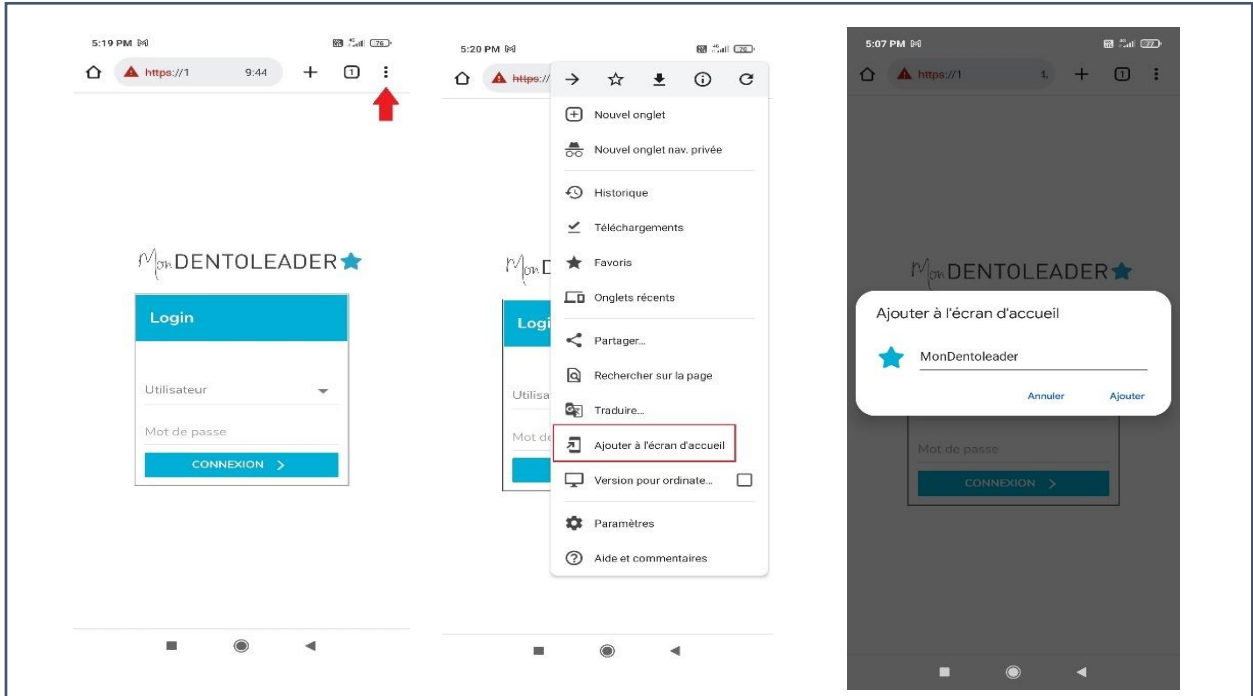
5:19 PM
76
https://1 9:44
1

Mon DENTOLEADER
Login
Utilisateur
Mot de passe
CONNEXION >

5:20 PM
76
https://
Nouvel onglet
Nouvel onglet nav. privée
Historique
Téléchargements
Favoris
Onglets récents
Partager...
Rechercher sur la page
Traduire...
Ajouter à l'écran d'accueil
Version pour ordinate...
Paramètres
Aide et commentaires
Mon D
Logi
Utilisa
Mot de

5:07 PM
77
https://1 1.
1
Mon DENTOLEADER
Ajouter à l'écran d'accueil
MonDentoleader
Annuler Ajouter
Mot de passe
CONNEXION >